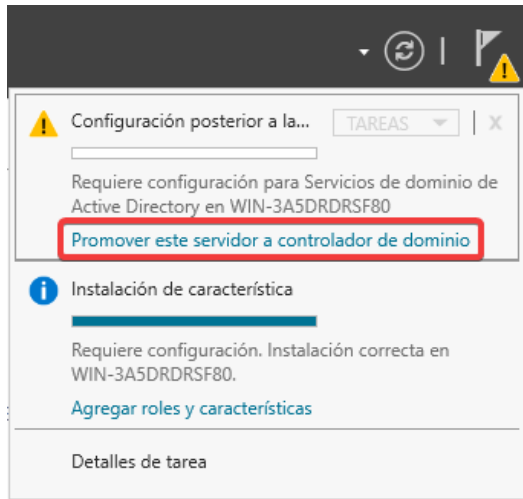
Configuración posterior a la...

TAREAS

Requiere configuración para Servicios de dominio de Active Directory en WIN-3A5DRDRSF80

Promover este servidor a controlador de dominio

Instalación de característica

Requiere configuración. Instalación correcta en WIN-3A5DRDRSF80.

Agregar roles y características

Detalles de tarea